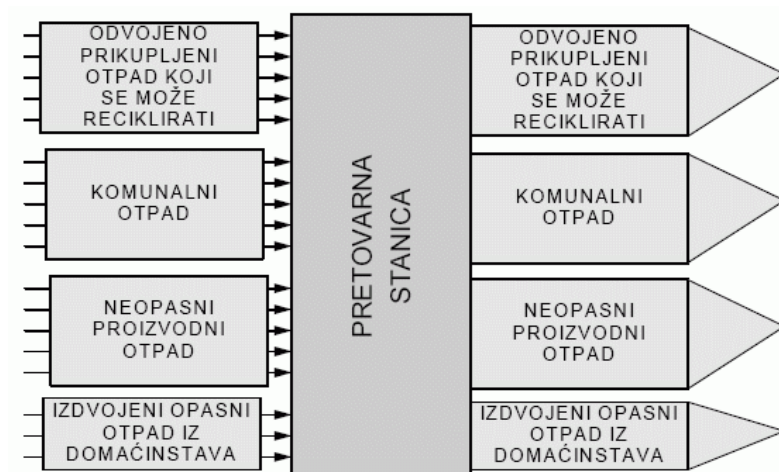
ODVOJENO PRIKUPLJENI OTPAD KOJI SE MOŽE RECIKLIRATI

KOMUNALNI OTPAD

NEOPASNI PROIZVODNI OTPAD

IZDVOJENI OPASNI OTPAD IZ DOMAĆINSTAVA

PRETOVARNA STANICA

ODVOJENO PRIKUPLJENI OTPAD KOJI SE MOŽE RECIKLIRATI

KOMUNALNI OTPAD

NEOPASNI PROIZVODNI OTPAD

IZDVOJENI OPASNI OTPAD IZ DOMAĆINSTAVA